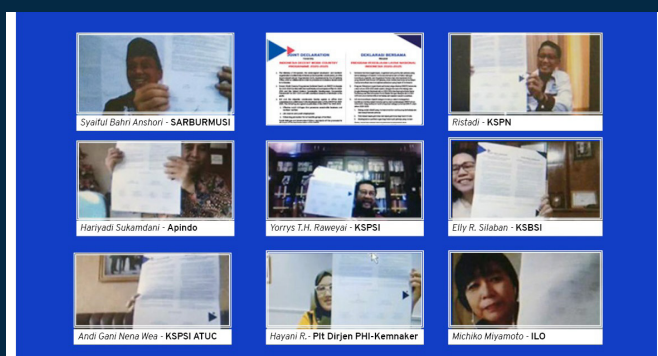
Syaiful Bahri Anshori - SARBURMUSI

JOINT DECLARATION

DEKLARASI BERSAMA

Ristadi - KSPN

Hariyadi Sukamdani - Apindo

Yorrys T.H. Raweyai - KSPSI

Elly R. Silaban - KSBSI

Andi Gani Nena Wea - KSPSI ATUC

Hayani R. - Plt Dirjen PHI-Kemnaker

Michiko Miyamoto - ILO